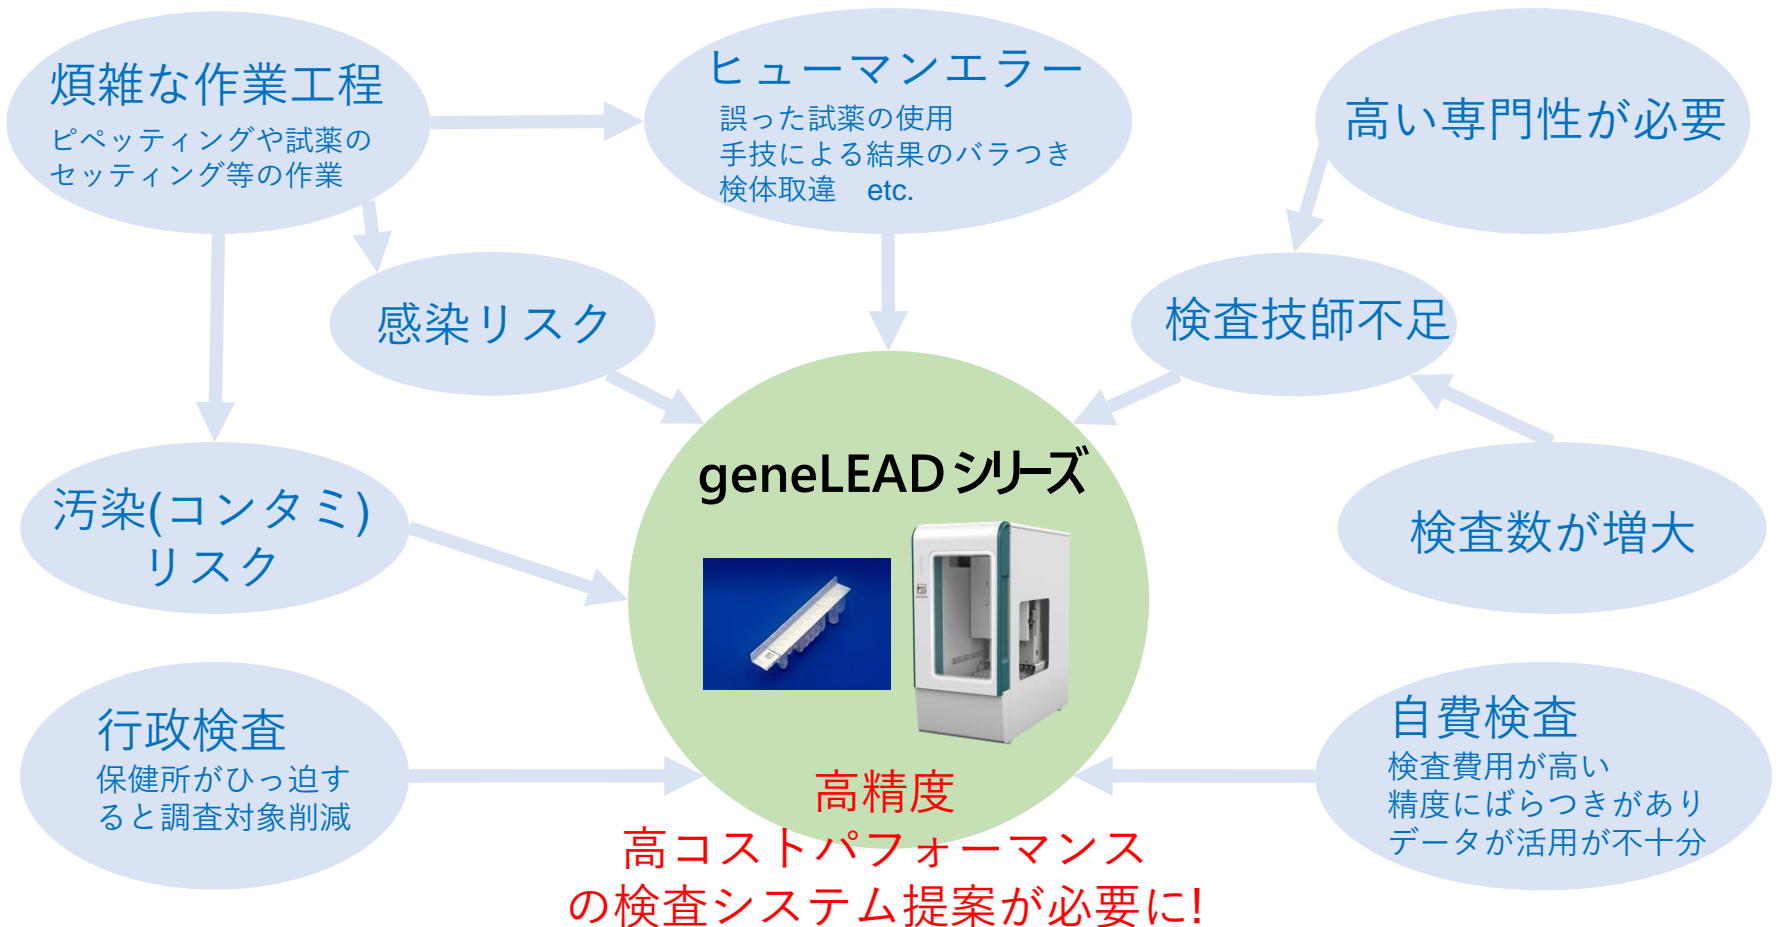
煩雑な作業工程
ピペッティングや試薬のセッティング等の作業

ヒューマンエラー
誤った試薬の使用
手技による結果のバラつき
検体取違　etc.

高い専門性が必要

感染リスク

検査技師不足

geneLEADシリーズ

汚染(コンタミ)リスク

検査数が増大

行政検査
保健所がひっ迫すると調査対象削減

自費検査
検査費用が高い
精度にばらつきがあり
データが活用が不十分

高精度
高コストパフォーマンス
の検査システム提案が必要に!